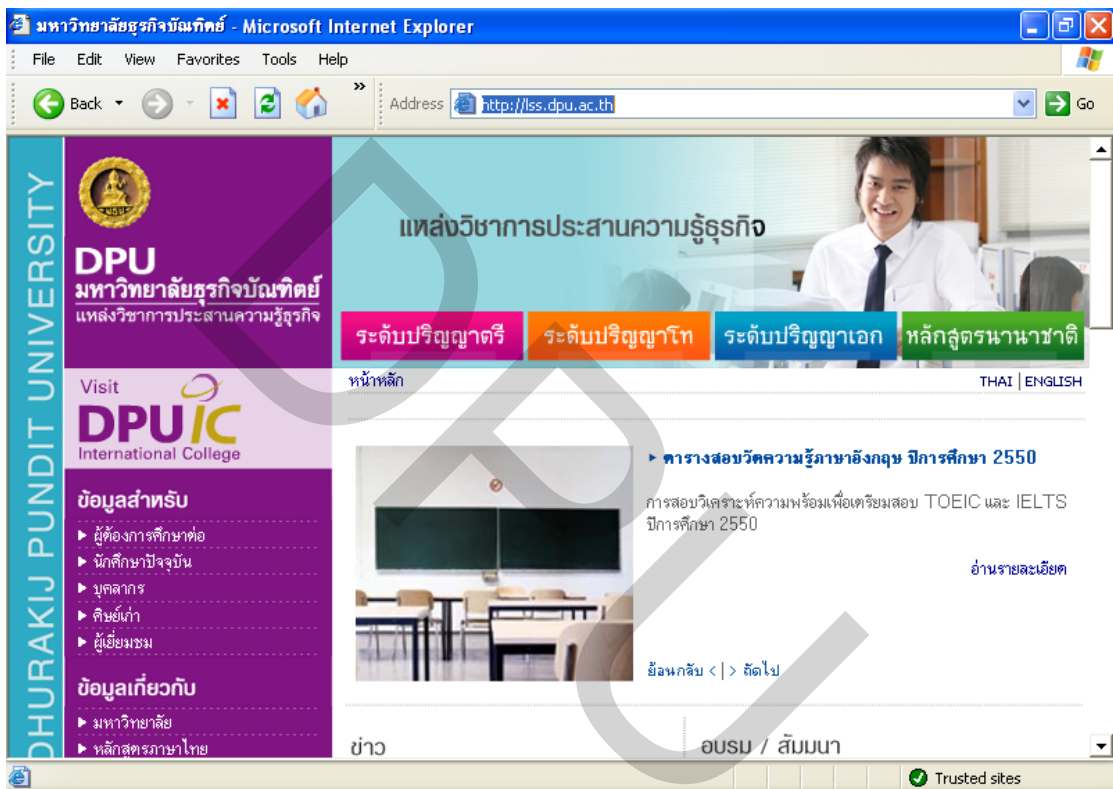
มหาวิทยาลัยธุรกิจบัณฑิตย์ - Microsoft Internet Explorer

File Edit View Favorites Tools Help

Back Address http://lss.dpu.ac.th Go

DHURAKIJ PUNDIT UNIVERSITY

DPU
มหาวิทยาลัยธุรกิจบัณฑิตย์
แหล่งวิชาการประสานความรู้ธุรกิจ

แหล่งวิชาการประสานความรู้ธุรกิจ

ระดับปริญญาตรี ระดับปริญญาโท ระดับปริญญาเอก หลักสูตรนานาชาติ

Visit
DPU IC
International College

หน้าหลัก

THAI | ENGLISH

ข้อมูลสำหรับ
▸ ผู้ต้องการศึกษาต่อ
▸ นักศึกษาปัจจุบัน
▸ บุคลากร
▸ ศิษย์เก่า
▸ ผู้เยี่ยมชม

ข้อมูลเกี่ยวกับ
▸ มหาวิทยาลัย
▸ หลักสูตรภาษาไทย

▸ ตารางสอบวัดความรู้ภาษาอังกฤษ ปีการศึกษา 2550

การสอบวิเคราะห์ความพร้อมเพื่อเตรียมสอบ TOEIC และ IELTS ปีการศึกษา 2550

อ่านรายละเอียด

ย้อนกลับ < | > ถัดไป

ข่าว

อบรม / สัมมนา

Trusted sites